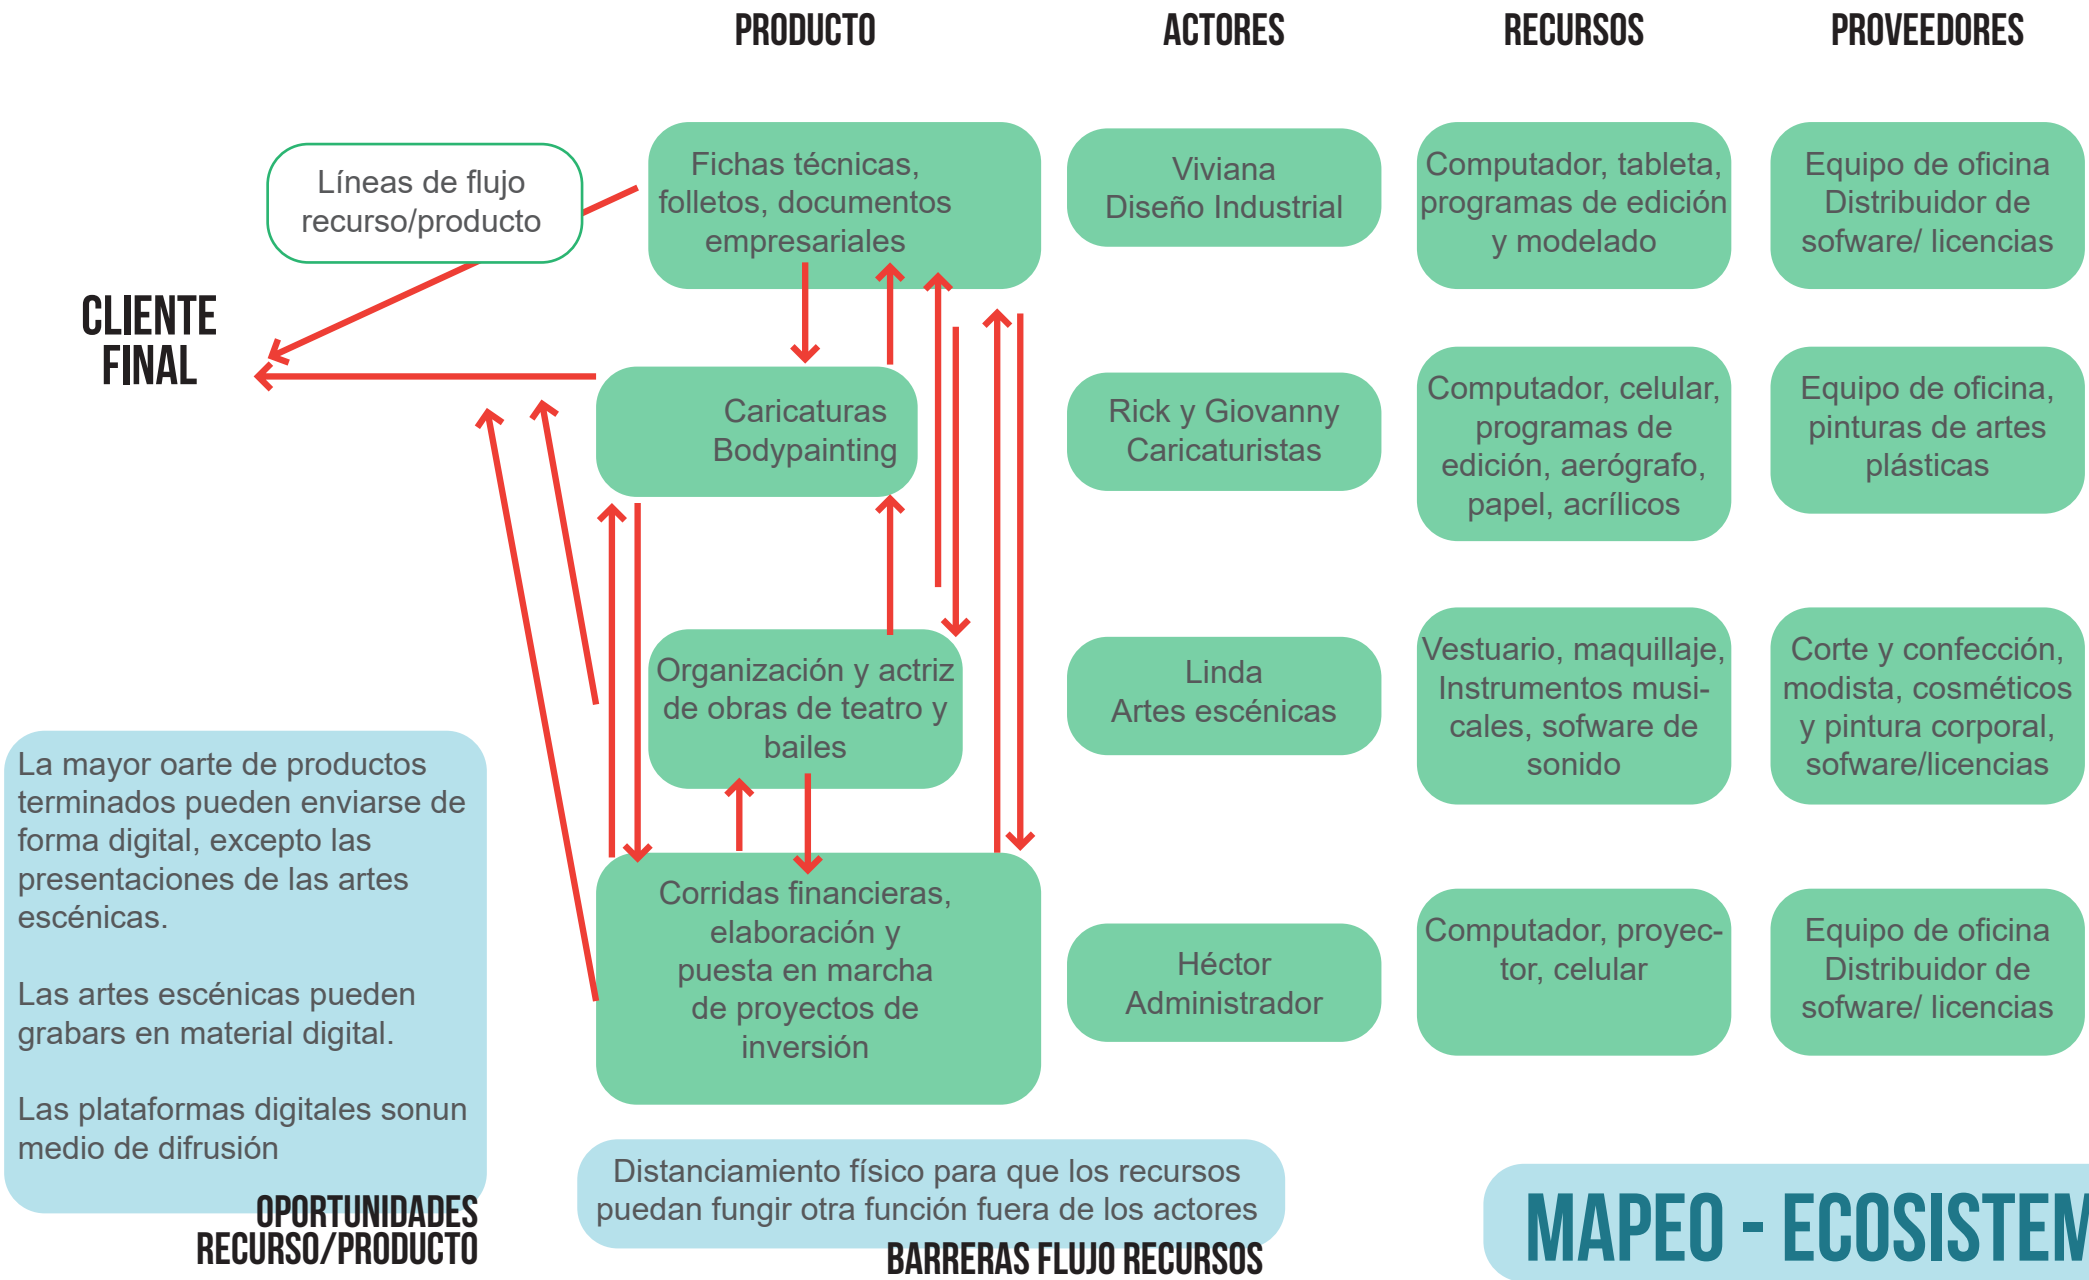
PRODUCTO

ACTORES

RECURSOS

PROVEEDORES

Líneas de flujo recurso/producto

CLIENTE FINAL

Fichas técnicas, folletos, documentos empresariales

Viviana Diseño Industrial

Computador, tableta, programas de edición y modelado

Equipo de oficina Distribuidor de sofware/ licencias

Caricaturas Bodypainting

Rick y Giovanny Caricaturistas

Computador, celular, programas de edición, aerógrafo, papel, acrílicos

Equipo de oficina, pinturas de artes plásticas

Organización y actriz de obras de teatro y bailes

Linda Artes escénicas

Vestuario, maquillaje, Instrumentos musicales, sofware de sonido

Corte y confección, modista, cosméticos y pintura corporal, sofware/licencias

Corridas financieras, elaboración y puesta en marcha de proyectos de inversión

Héctor Administrador

Computador, proyector, celular

Equipo de oficina Distribuidor de sofware/ licencias

La mayor oarte de productos terminados pueden enviarse de forma digital, excepto las presentaciones de las artes escénicas.

Las artes escénicas pueden grabars en material digital.

Las plataformas digitales sonun medio de difrusión

OPORTUNIDADES RECURSO/PRODUCTO

Distanciamiento físico para que los recursos puedan fungir otra función fuera de los actores

BARRERAS FLUJO RECURSOS

MAPEO - ECOSISTEM